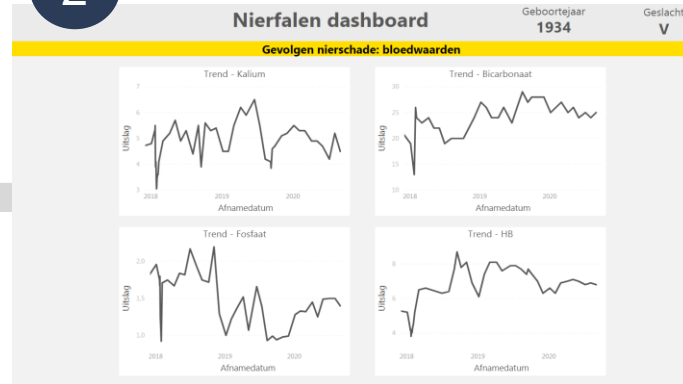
2

Nierfalen dashboard

Geboortejaar
1934

Geslacht
V

Gevolgen nierschade: bloedwaarden

Trend - Kalium
7
6
5
4
3
Uitslag
2018
2019
2020
Afnamedatum

Trend - Bicarbonaat
30
25
20
15
Uitslag
2018
2019
2020
Afnamedatum

Trend - Fosfaat
2.0
1.5
1.0
Uitslag
2018
2019
2020
Afnamedatum

Trend - HB
8
6
4
Uitslag
2018
2019
2020
Afnamedatum